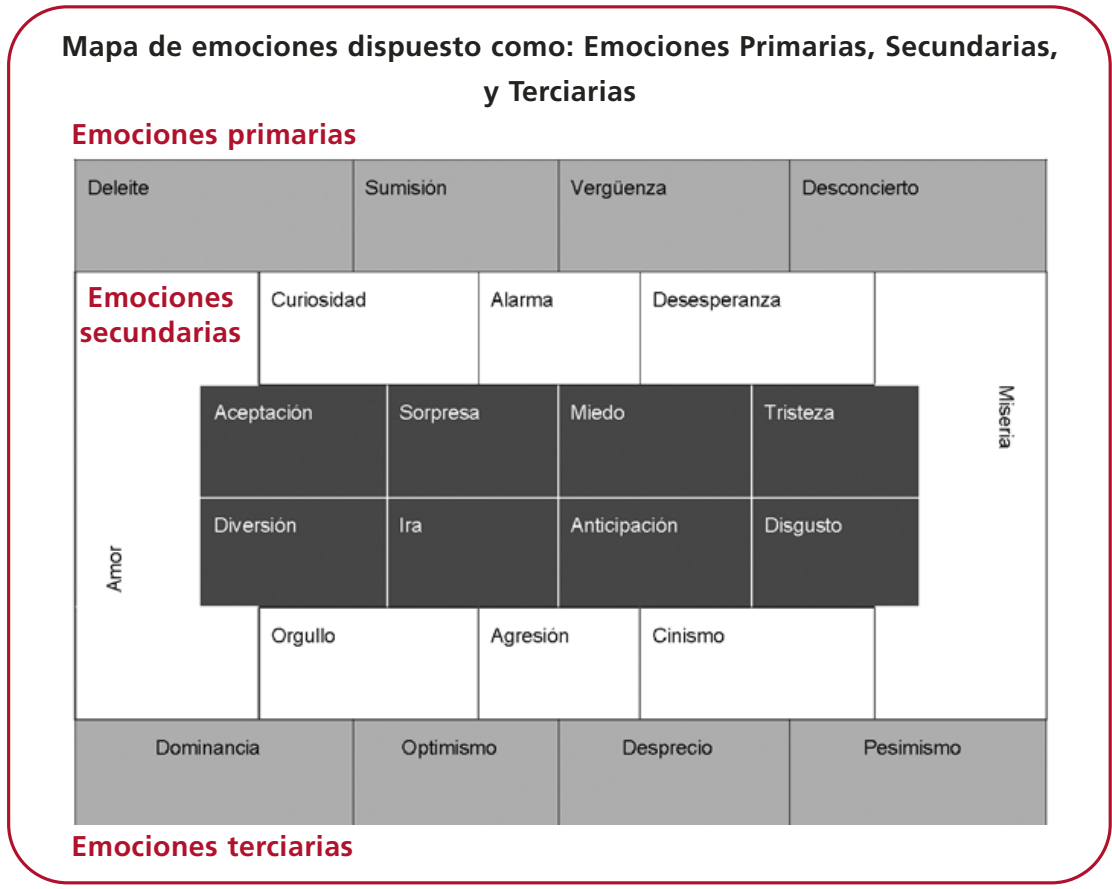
Mapa de emociones dispuesto como: Emociones Primarias, Secundarias, y Terciarias

Emociones primarias

| Deleite | Sumisión | Vergüenza | Desconcierto |
|---|---|---|---|

Emociones secundarias

| Curiosidad | Alarma | Desesperanza |
|---|---|---|

| Aceptación | Sorpresa | Miedo | Tristeza |
|---|---|---|---|
| Diversión | Ira | Anticipación | Disgusto |

Miseria

Amor

| Orgullo | Agresión | Cinismo |
|---|---|---|

| Dominancia | Optimismo | Desprecio | Pesimismo |
|---|---|---|---|

Emociones terciarias